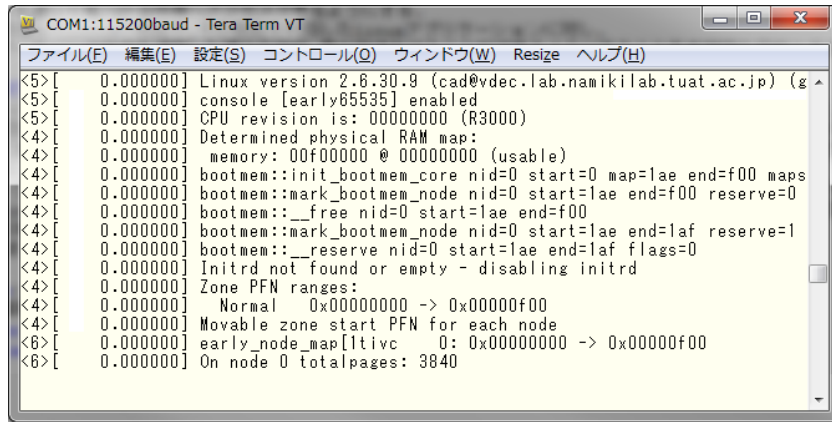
COM1:115200baud - Tera Term VT

ファイル(F) 編集(E) 設定(S) コントロール(O) ウィンドウ(W) Resize ヘルプ(H)

<5>[ 0.000000] Linux version 2.6.30.9 (cad@vdec.lab.namikilab.tuat.ac.jp) (g
<5>[ 0.000000] console [early65535] enabled
<5>[ 0.000000] CPU revision is: 00000000 (R3000)
<4>[ 0.000000] Determined physical RAM map:
<4>[ 0.000000] memory: 00f00000 @ 00000000 (usable)
<4>[ 0.000000] bootmem::init_bootmem_core nid=0 start=0 map=1ae end=f00 maps
<4>[ 0.000000] bootmem::mark_bootmem_node nid=0 start=1ae end=f00 reserve=0
<4>[ 0.000000] bootmem::__free nid=0 start=1ae end=f00
<4>[ 0.000000] bootmem::mark_bootmem_node nid=0 start=1ae end=1af reserve=1
<4>[ 0.000000] bootmem::__reserve nid=0 start=1ae end=1af flags=0
<4>[ 0.000000] Initrd not found or empty - disabling initrd
<4>[ 0.000000] Zone PFN ranges:
<4>[ 0.000000] Normal 0x00000000 -> 0x00000f00
<4>[ 0.000000] Movable zone start PFN for each node
<6>[ 0.000000] early_node_map[1tivc 0: 0x00000000 -> 0x00000f00
<6>[ 0.000000] On node 0 totalpages: 3840